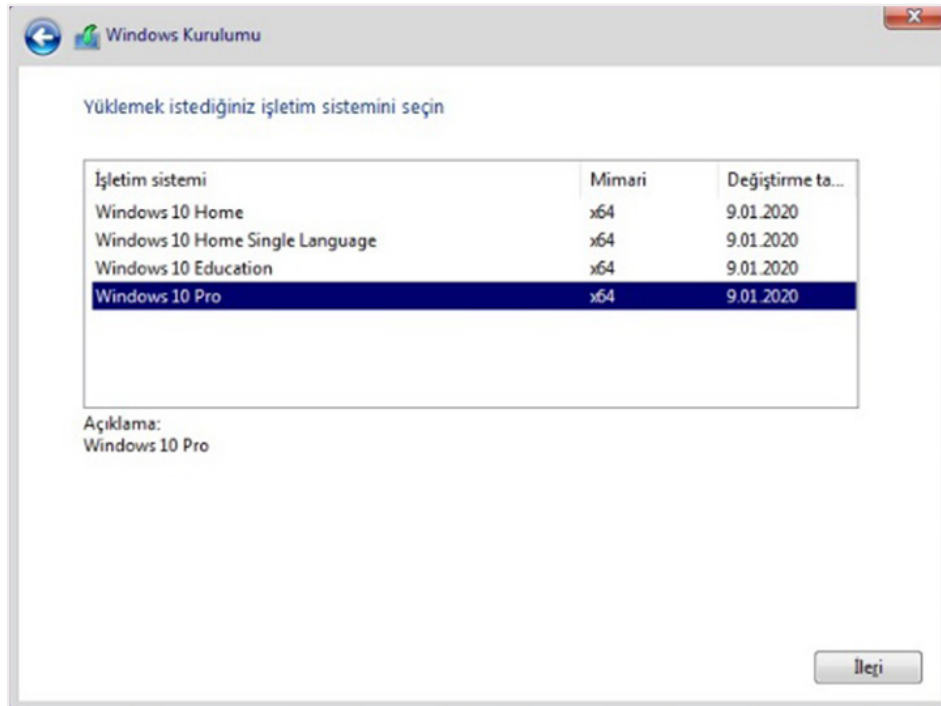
Windows Kurulumu

Yüklemek istediğiniz işletim sistemini seçin

| İşletim sistemi | Mimari | Değiştirme ta... |
|---|---|---|
| Windows 10 Home | x64 | 9.01.2020 |
| Windows 10 Home Single Language | x64 | 9.01.2020 |
| Windows 10 Education | x64 | 9.01.2020 |
| Windows 10 Pro | x64 | 9.01.2020 |

Açıklama:
Windows 10 Pro

İleri